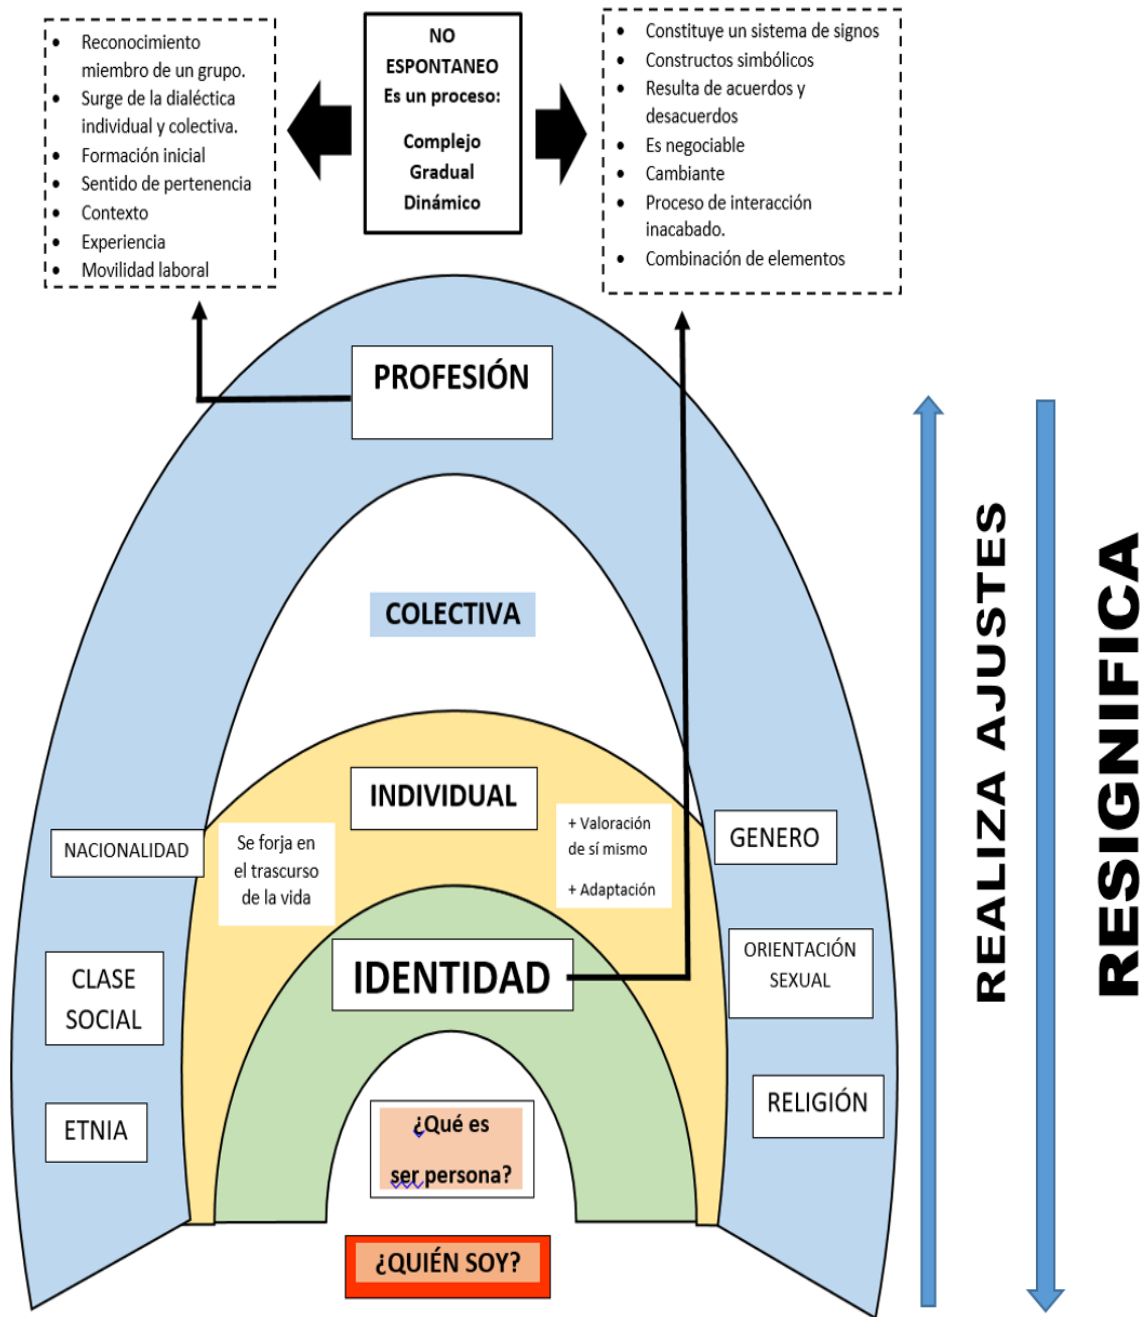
- Reconocimiento miembro de un grupo.
- Surge de la dialéctica individual y colectiva.
- Formación inicial
- Sentido de pertenencia
- Contexto
- Experiencia
- Movilidad laboral

NO ESPONTANEO
Es un proceso:

Complejo
Gradual
Dinámico

- Constituye un sistema de signos
- Constructos simbólicos
- Resulta de acuerdos y desacuerdos
- Es negociable
- Cambiante
- Proceso de interacción inacabado.
- Combinación de elementos

PROFESIÓN

COLECTIVA

INDIVIDUAL

NACIONALIDAD

Se forja en el trascurso de la vida

+ Valoración de sí mismo

+ Adaptación

GENERO

CLASE SOCIAL

IDENTIDAD

ORIENTACIÓN SEXUAL

ETNIA

RELIGIÓN

¿Qué es ser persona?

¿QUIÉN SOY?

REALIZA AJUSTES

RESIGNIFICA